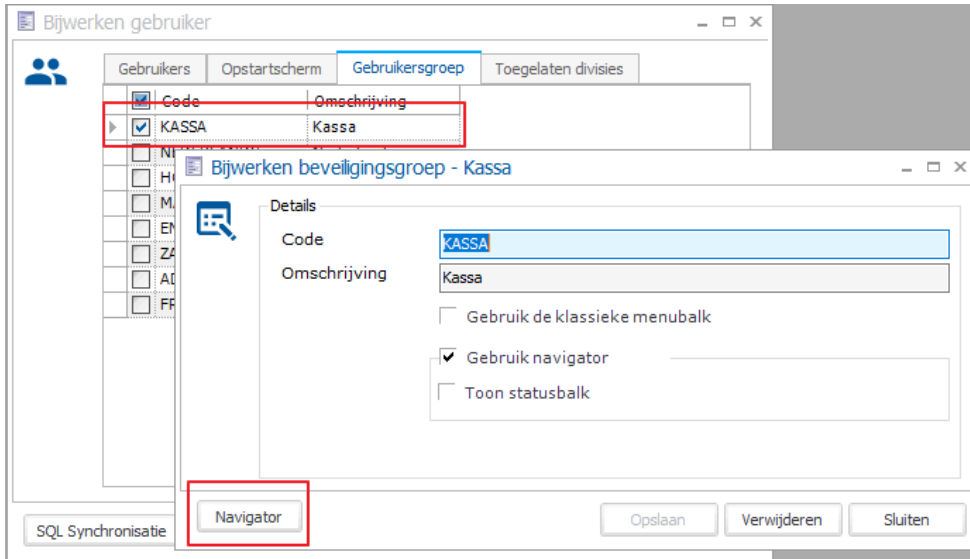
Bijwerken gebruiker

Gebruikers | Opstartscherm | Gebruikersgroep | Toegelaten divisies

| | Code | Omschrijving |
|---|---|---|
| ☑ | KASSA | Kassa |
| ☐ | N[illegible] | |
| ☐ | HO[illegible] | |
| ☐ | MA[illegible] | |
| ☐ | EN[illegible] | |
| ☐ | ZA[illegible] | |
| ☐ | AD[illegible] | |
| ☐ | FR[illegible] | |

Bijwerken beveiligingsgroep - Kassa

Details

Code KASSA

Omschrijving Kassa

Gebruik de klassieke menubalk

Gebruik navigator

Toon statusbalk

Navigator

Opslaan Verwijderen Sluiten

SQL Synchronisatie